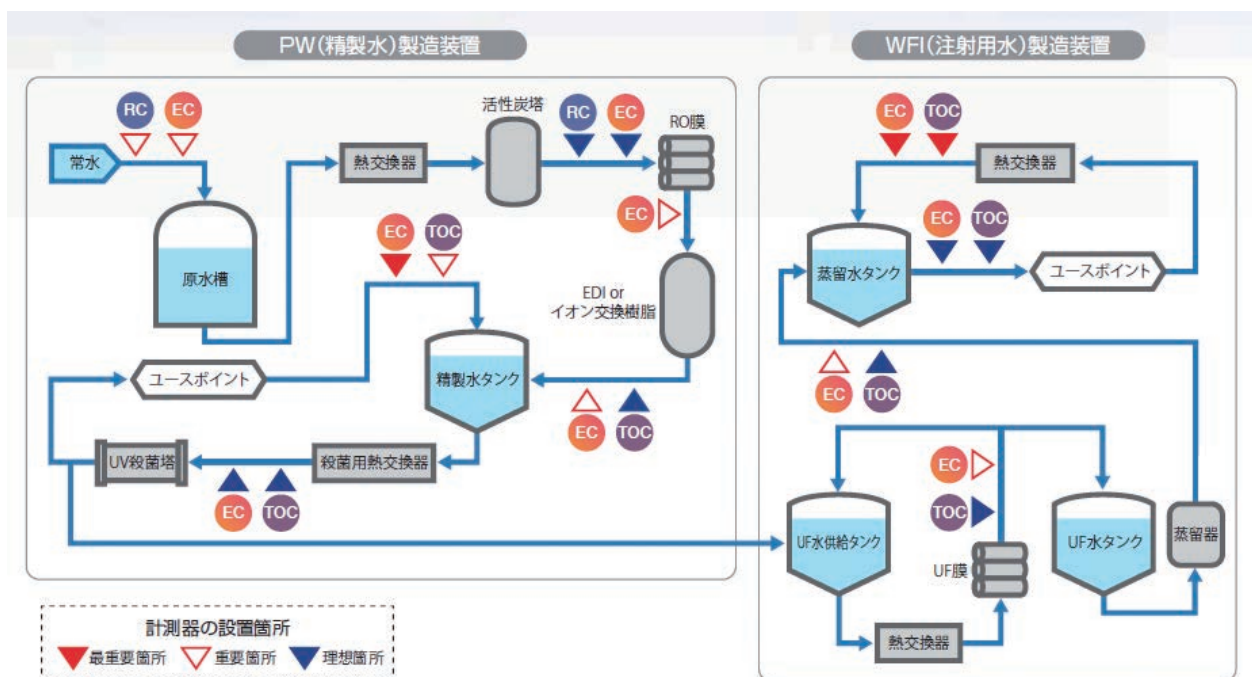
PW(精製水)製造装置

RC EC

常水

熱交換器

活性炭塔

RC EC

RO膜

EC

原水槽

EC TOC

EDI or
イオン交換樹脂

ユースポイント

精製水タンク

UV殺菌塔

殺菌用熱交換器

EC TOC

EC TOC

WFI(注射用水)製造装置

EC TOC

熱交換器

EC TOC

蒸留水タンク

ユースポイント

EC TOC

EC

TOC

UF水供給タンク

UF膜

UF水タンク

蒸留器

熱交換器

計測器の設置箇所
最重要箇所 重要箇所 理想箇所